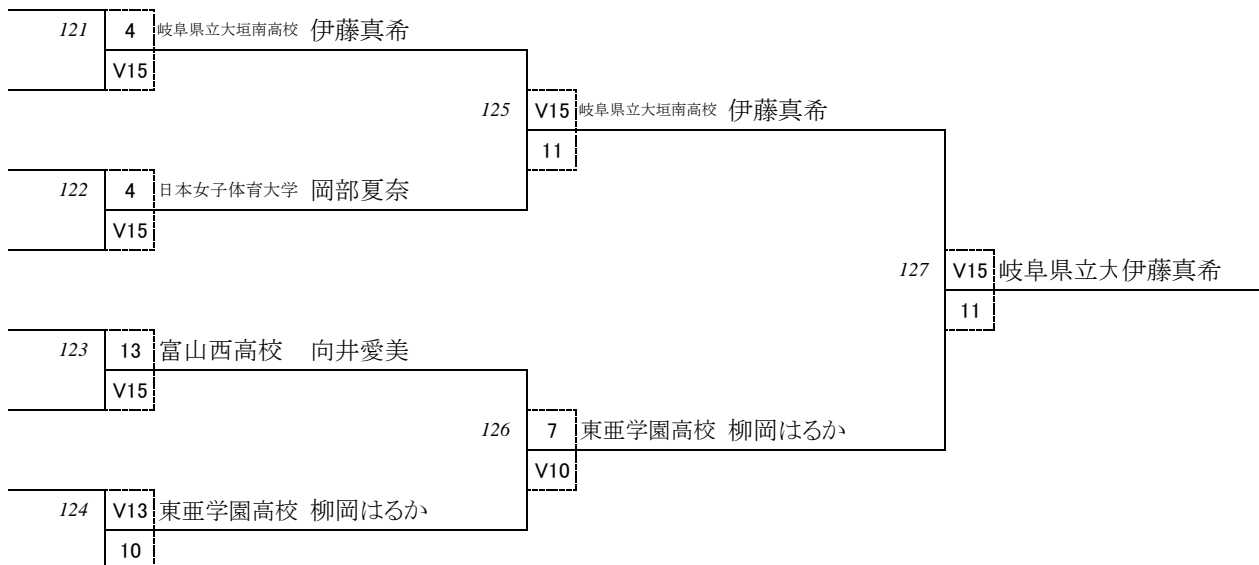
121 4 岐阜県立大垣南高校 伊藤真希
V15

125 V15 岐阜県立大垣南高校 伊藤真希
11

122 4 日本女子体育大学 岡部夏奈
V15

127 V15 岐阜県立大伊藤真希
11

123 13 富山西高校 向井愛美
V15

126 7 東亜学園高校 柳岡はるか
V10

124 V13 東亜学園高校 柳岡はるか
10